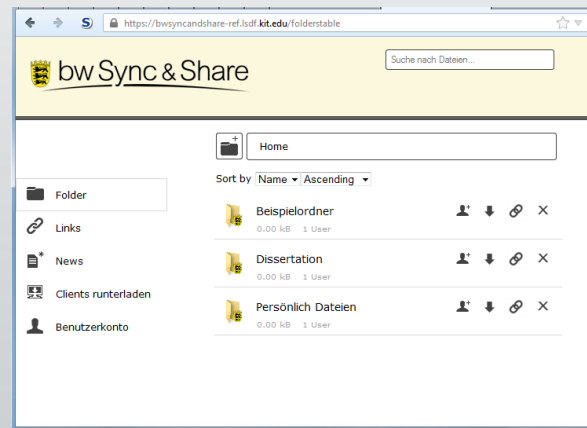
https://bwsyncandshare-ref.lsdf.kit.edu/folderstable

bw Sync & Share

Suche nach Dateien...

Home

Sort by Name Ascending

Folder

Links

News

Clients runterladen

Benutzerkonto

Beispielordner
0.00 kB 1 User

Dissertation
0.00 kB 1 User

Persönlich Dateien
0.00 kB 1 User